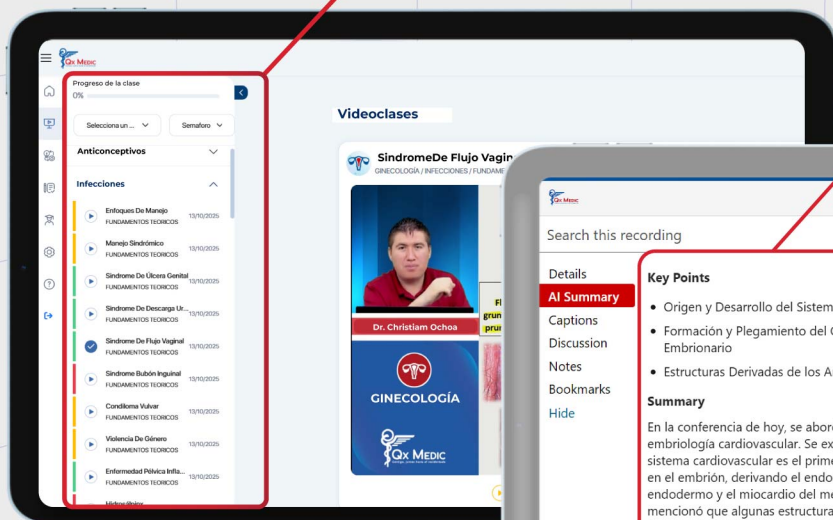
Qx Medic

Progreso de la clase

0%

Selecciona un ...

Semaforo

Anticonceptivos

Infecciones

Enfoques De Manejo
FUNDAMENTOS TEORICOS
13/10/2025

Manejo Sindrómico
FUNDAMENTOS TEORICOS
13/10/2025

Sindrome De Úlcera Genital
FUNDAMENTOS TEORICOS
13/10/2025

Sindrome De Descarga Ur...
FUNDAMENTOS TEORICOS
13/10/2025

Sindrome De Flujo Vaginal
FUNDAMENTOS TEORICOS
13/10/2025

Sindrome Bubón Inguinal
FUNDAMENTOS TEORICOS
13/10/2025

Condiloma Vulvar
FUNDAMENTOS TEORICOS
13/10/2025

Violencia De Género
FUNDAMENTOS TEORICOS
13/10/2025

Enfermedad Pélvica Infla...
FUNDAMENTOS TEORICOS
13/10/2025

Videoclases

SindromeDe Flujo Vagin
GINECOLOGÍA / INFECCIONES / FUNDAME

Dr. Christiam Ochoa

GINECOLOGÍA

Qx Medic

Fl
grun
pru

Qx Medic

Search this recording

Details
AI Summary
Captions
Discussion
Notes
Bookmarks
Hide

Key Points

• Origen y Desarrollo del Sistem
• Formación y Plegamiento del C Embrionario
• Estructuras Derivadas de los A

Summary

En la conferencia de hoy, se abor embriología cardiovascular. Se ex sistema cardiovascular es el prime en el embrión, derivando el endo endodermo y el miocardio del me mencionó que algunas estructura